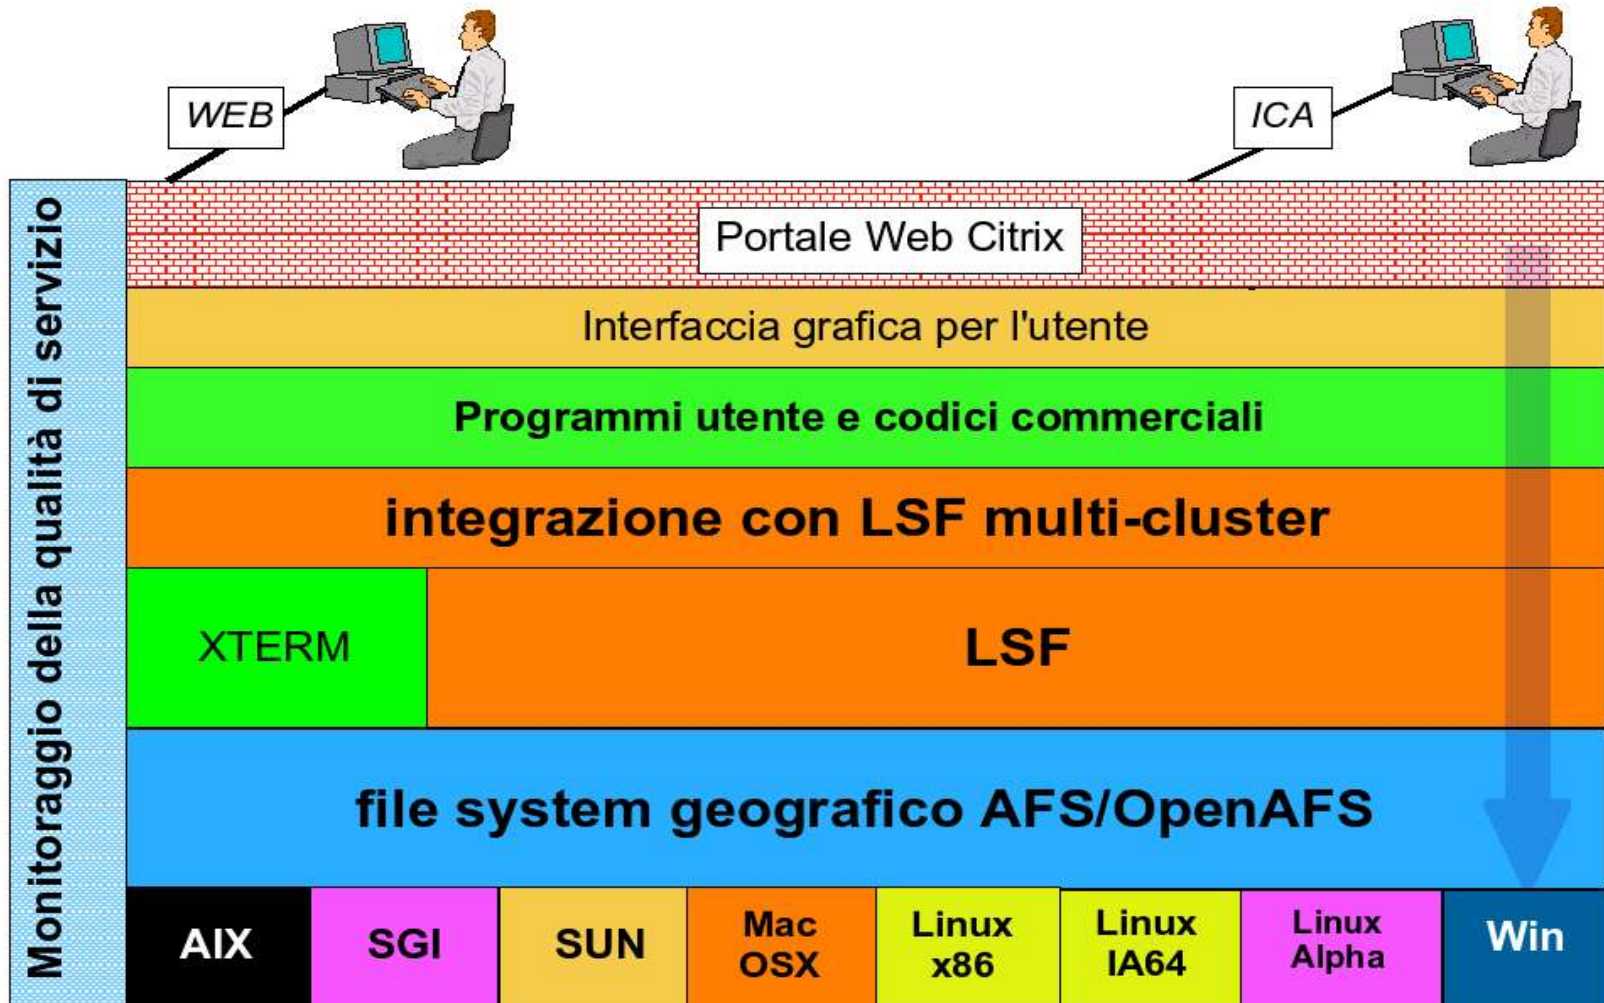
WEB

ICA

Monitoraggio della qualità di servizio

Portale Web Citrix

Interfaccia grafica per l'utente

Programmi utente e codici commerciali

integrazione con LSF multi-cluster

XTERM

LSF

file system geografico AFS/OpenAFS

| AIX | SGI | SUN | Mac OSX | Linux x86 | Linux IA64 | Linux Alpha | Win |
|---|---|---|---|---|---|---|---|